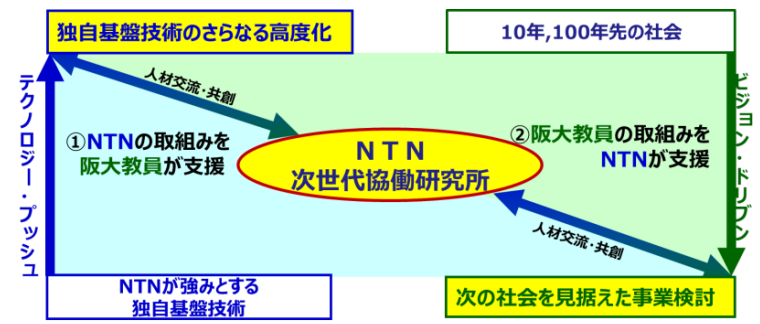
独自基盤技術のさらなる高度化

10年,100年先の社会

テクノロジー・プッシュ

人材交流・共創

①NTNの取組みを阪大教員が支援

NTN
次世代協働研究所

②阪大教員の取組みをNTNが支援

ビジョン・ドリブン

人材交流・共創

NTNが強みとする独自基盤技術

次の社会を見据えた事業検討